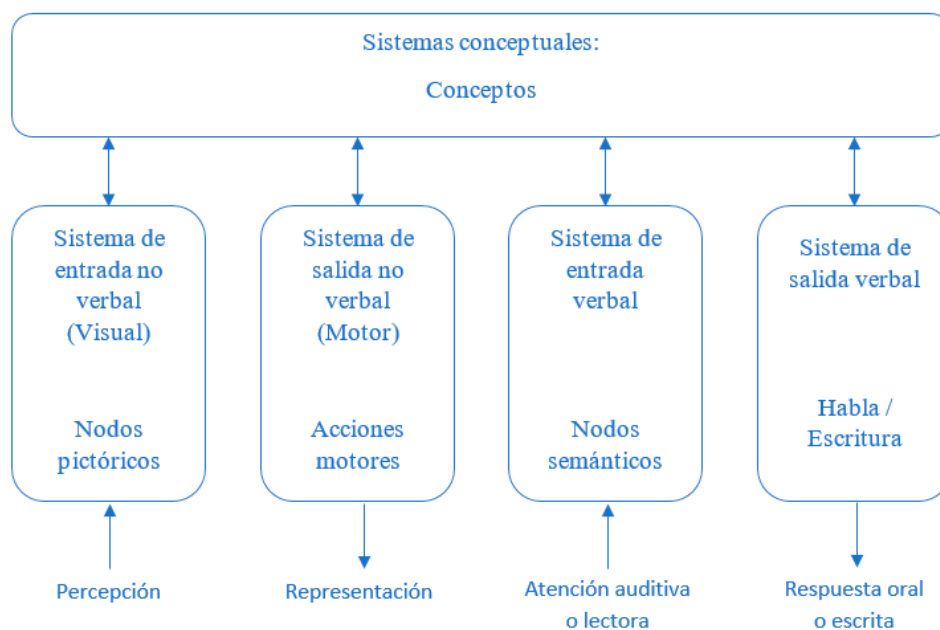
Sistemas conceptuales:

Conceptos

Sistema de entrada no verbal (Visual)

Nodos pictóricos

Percepción

Sistema de salida no verbal (Motor)

Acciones motores

Representación

Sistema de entrada verbal

Nodos semánticos

Atención auditiva o lectora

Sistema de salida verbal

Habla / Escritura

Respuesta oral o escrita